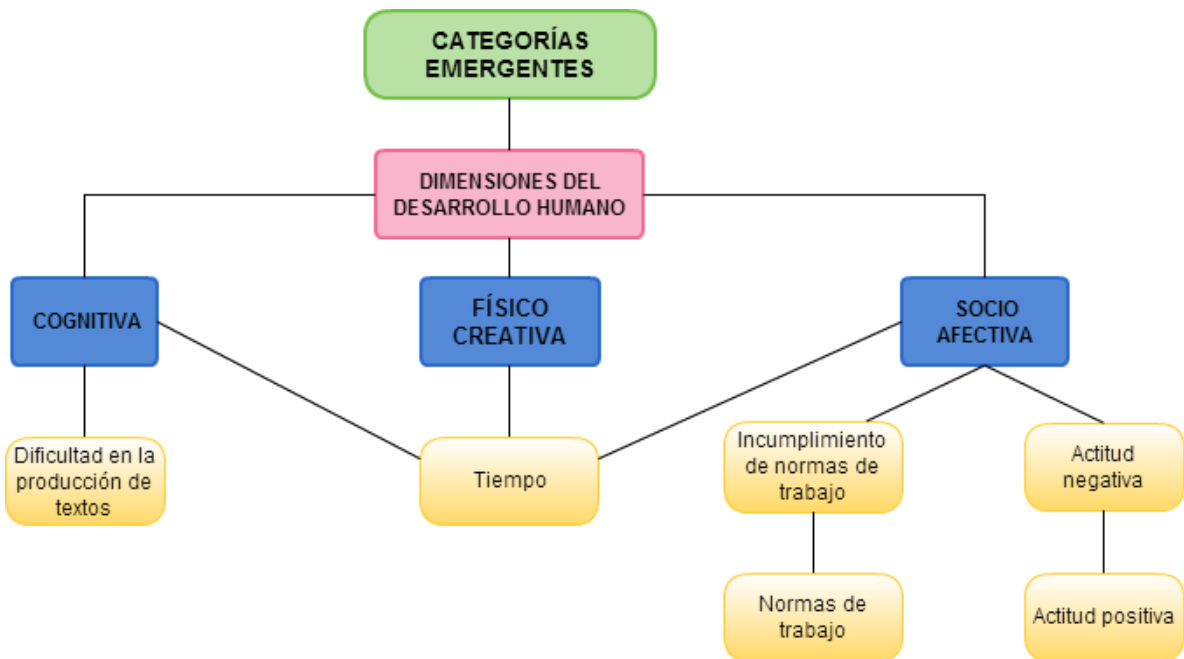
CATEGORÍAS EMERGENTES

DIMENSIONES DEL DESARROLLO HUMANO

COGNITIVA

FÍSICO CREATIVA

SOCIO AFECTIVA

Dificultad en la producción de textos

Tiempo

Incumplimiento de normas de trabajo

Actitud negativa

Normas de trabajo

Actitud positiva